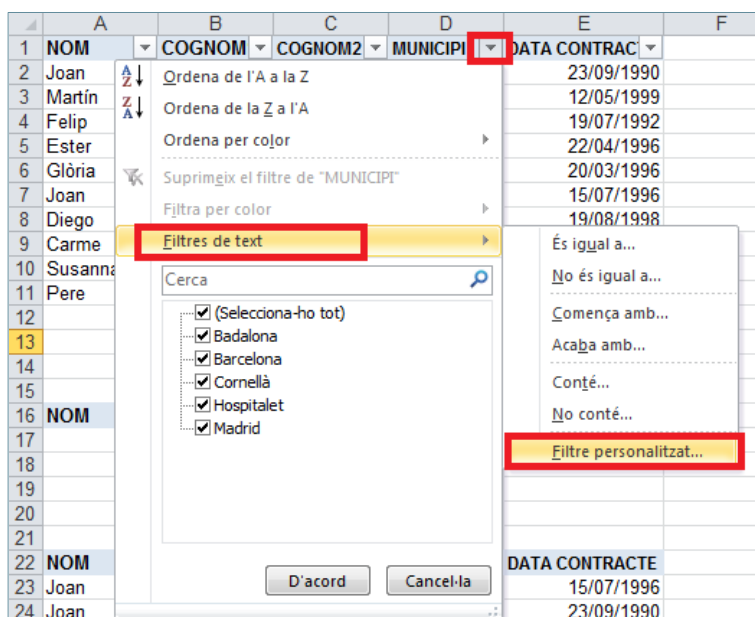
| | A | B | C | D | E | F |
|---|---|---|---|---|---|---|
| 1 | NOM | COGNOM | COGNOM2 | MUNICIPI | DATA CONTRACT | |
| 2 | Joan | | | | 23/09/1990 | |
| 3 | Martín | | | | 12/05/1999 | |
| 4 | Felip | | | | 19/07/1992 | |
| 5 | Ester | | | | 22/04/1996 | |
| 6 | Glòria | | | | 20/03/1996 | |
| 7 | Joan | | | | 15/07/1996 | |
| 8 | Diego | | | | 19/08/1998 | |
| 9 | Carme | | | | | |
| 10 | Susanna | | | | | |
| 11 | Pere | | | | | |
| 12 | | | | | | |
| 13 | | | | | | |
| 14 | | | | | | |
| 15 | | | | | | |
| 16 | NOM | | | | | |
| 17 | | | | | | |
| 18 | | | | | | |
| 19 | | | | | | |
| 20 | | | | | | |
| 21 | | | | | | |
| 22 | NOM | | | | DATA CONTRACTE | |
| 23 | Joan | | | | 15/07/1996 | |
| 24 | Joan | | | | 23/09/1990 | |

Ordena de l'A a la Z
Ordena de la Z a l'A
Ordena per color
Suprimeix el filtre de "MUNICIPI"
Filtra per color
Filtres de text
Cerca
(Selecciona-ho tot)
Badalona
Barcelona
Cornellà
Hospitalet
Madrid
D'acord
Cancel·la

És igual a...
No és igual a...
Comença amb...
Acaba amb...
Conté...
No conté...
Filtre personalitzat...